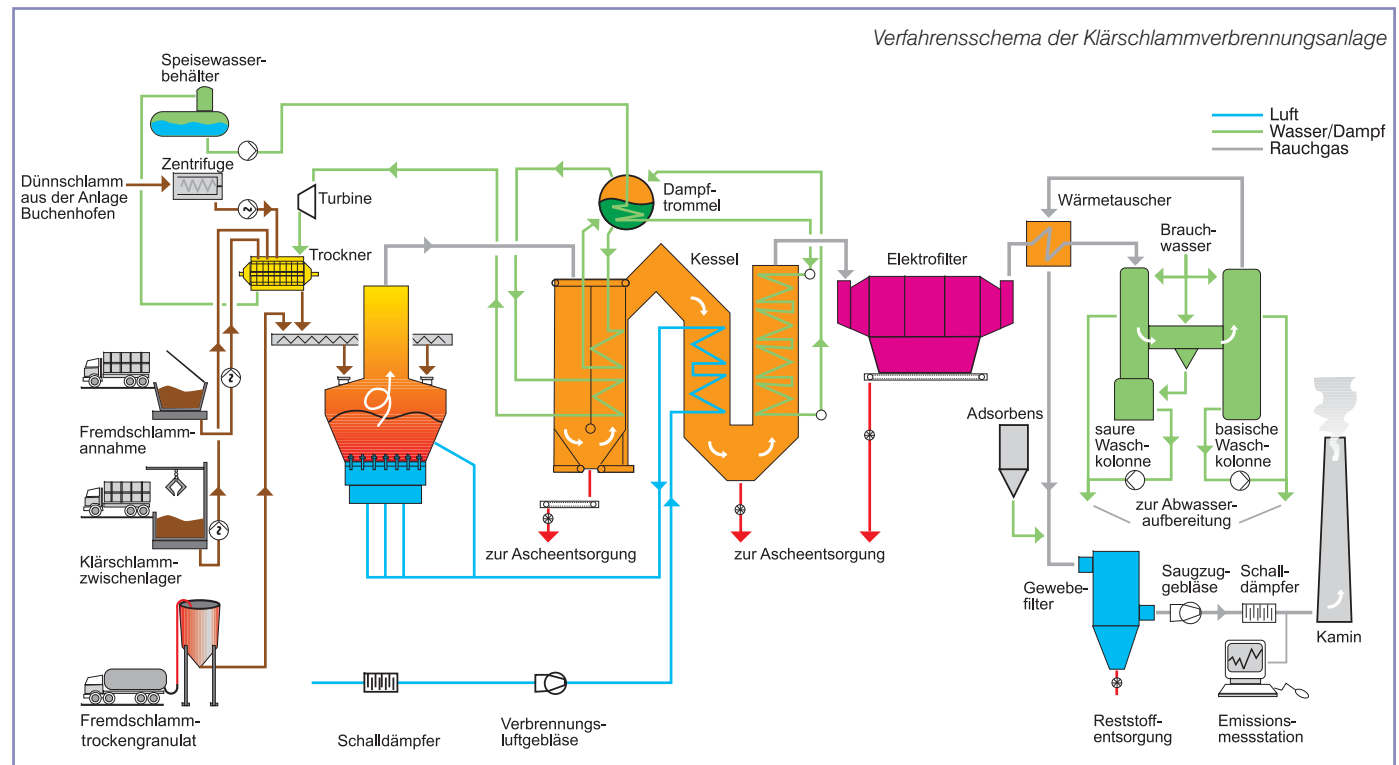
Verfahrensschema der Klärschlammverbrennungsanlage

Luft
Wasser/Dampf
Rauchgas

Speisewasserbehälter

Zentrifuge

Dünnschlamm aus der Anlage Buchenhofen

Turbine

Dampftrommel

Trockner

Kessel

Elektrofilter

Wärmetauscher

Brauchwasser

Fremdschlammannahme

Klärschlammzwischenlager

Fremdschlammtrockengranulat

Adsorbens

saure Waschkolonne

basische Waschkolonne

zur Abwasseraufbereitung

zur Ascheentsorgung

zur Ascheentsorgung

Gewebefilter

Saugzuggebläse

Schalldämpfer

Kamin

Schalldämpfer

Verbrennungsluftgebläse

Reststoffentsorgung

Emissionsmessstation